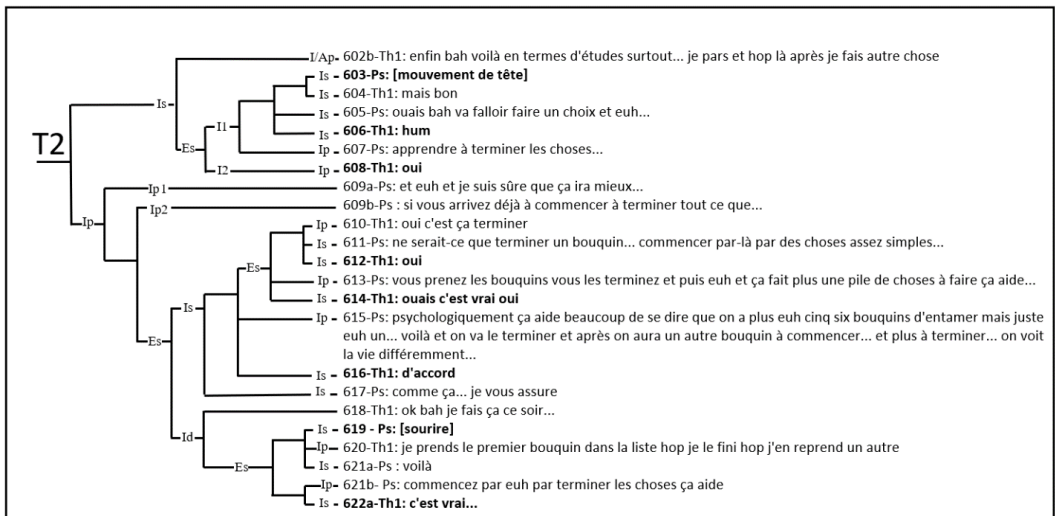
T2

Is
Es
I1
I2
Ip
Ip1
Ip2
Es
Is
Es
Id
Es

I/Ap 602b-Th1: enfin bah voilà en termes d'études surtout... je pars et hop là après je fais autre chose
Is 603-Ps: [mouvement de tête]
Is 604-Th1: mais bon
Is 605-Ps: ouais bah va falloir faire un choix et euh...
Is 606-Th1: hum
Ip 607-Ps: apprendre à terminer les choses...
Ip 608-Th1: oui
609a-Ps: et euh et je suis sûre que ça ira mieux...
609b-Ps : si vous arrivez déjà à commencer à terminer tout ce que...
Ip 610-Th1: oui c'est ça terminer
Is 611-Ps: ne serait-ce que terminer un bouquin... commencer par-là par des choses assez simples...
Is 612-Th1: oui
Ip 613-Ps: vous prenez les bouquins vous les terminez et puis euh et ça fait plus une pile de choses à faire ça aide...
Is 614-Th1: ouais c'est vrai oui
Ip 615-Ps: psychologiquement ça aide beaucoup de se dire que on a plus euh cinq six bouquins d'entamer mais juste euh un... voilà et on va le terminer et après on aura un autre bouquin à commencer... et plus à terminer... on voit la vie différemment...
Is 616-Th1: d'accord
Is 617-Ps: comme ça... je vous assure
618-Th1: ok bah je fais ça ce soir...
Is 619 - Ps: [sourire]
Ip 620-Th1: je prends le premier bouquin dans la liste hop je le fini hop j'en reprend un autre
Is 621a-Ps : voilà
Ip 621b- Ps: commencez par euh par terminer les choses ça aide
Is 622a-Th1: c'est vrai...